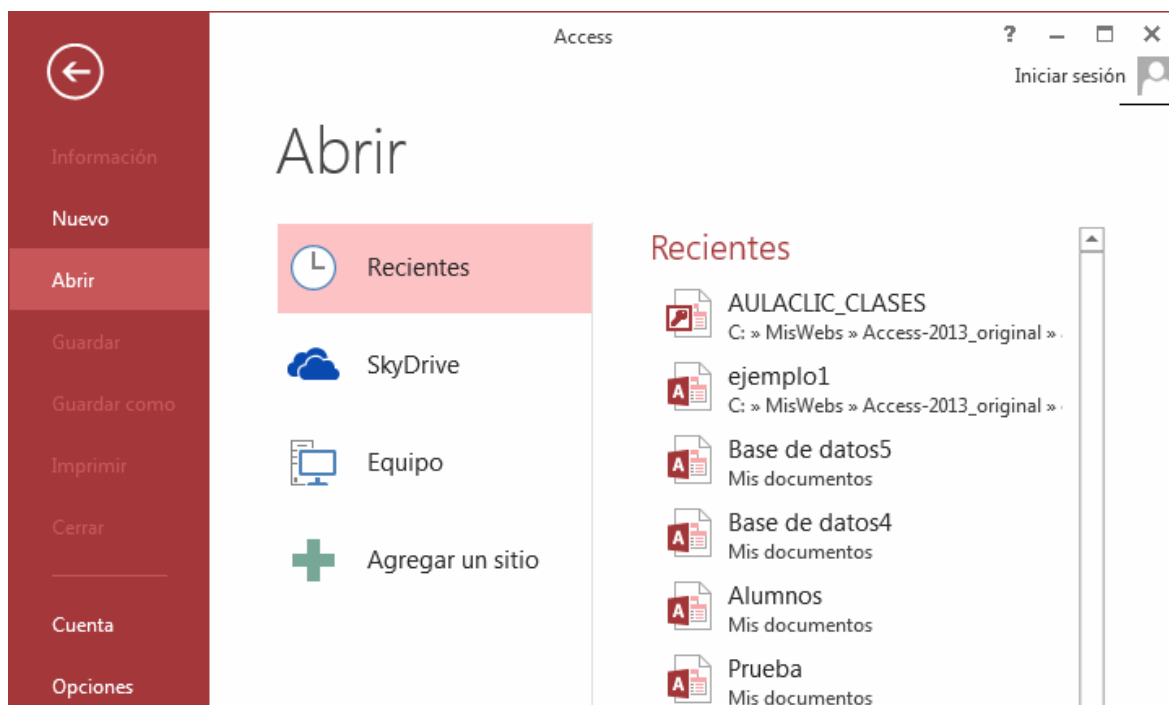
Access

? – ☐ ✕

Iniciar sesión

Información

Nuevo

Abrir

Guardar

Guardar como

Imprimir

Cerrar

Cuenta

Opciones

Abrir

Recientes

SkyDrive

Equipo

Agregar un sitio

Recientes

AULACLIC_CLASES
C: » MisWebs » Access-2013_original »

ejemplo1
C: » MisWebs » Access-2013_original »

Base de datos5
Mis documentos

Base de datos4
Mis documentos

Alumnos
Mis documentos

Prueba
Mis documentos